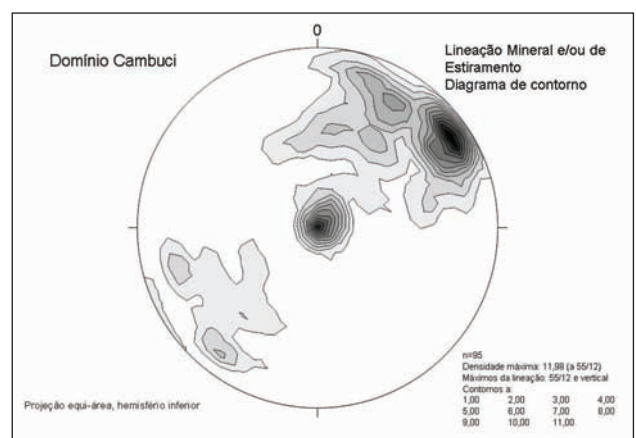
0

Domínio Cambuci

Lineação Mineral e/ou de Estiramento
Diagrama de contorno

n=95
Densidade máxima: 11,98 (a 55/12)
Máximos da lineação: 55/12 e vertical
Contornos a:

| | | | |
|---|---|---|---|
| 1,00 | 2,00 | 3,00 | 4,00 |
| 5,00 | 6,00 | 7,00 | 8,00 |
| 9,00 | 10,00 | 11,00 | |

Projeção equi-área, hemisfério inferior